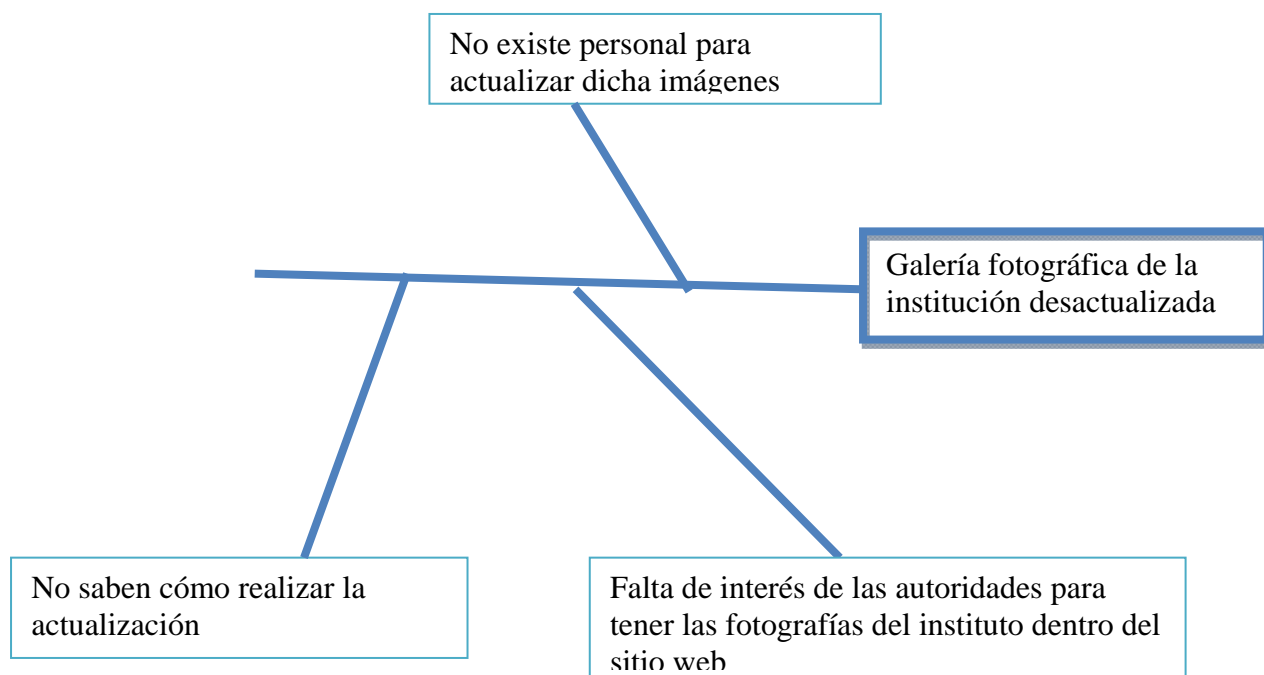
No existe personal para actualizar dicha imágenes

Galería fotográfica de la institución desactualizada

No saben cómo realizar la actualización

Falta de interés de las autoridades para tener las fotografías del instituto dentro del sitio web